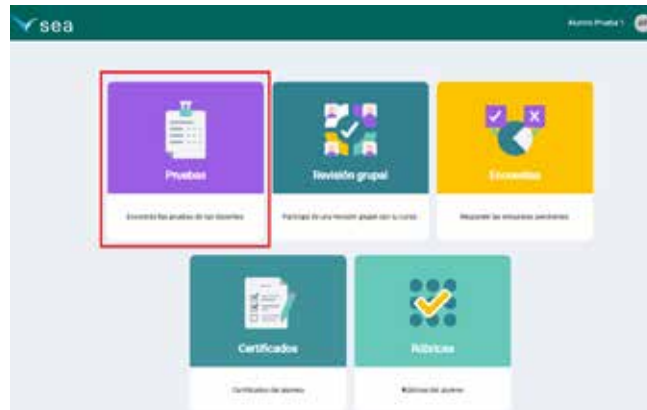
sea

Alumno Prueba 1

Pruebas

Encuentra las pruebas de tus docentes

Revisión grupal

Participa de una revisión grupal con tu curso

Encuestas

Responde las encuestas pendientes

Certificados

Certificados del alumno

Rúbricas

Rúbricas del alumno